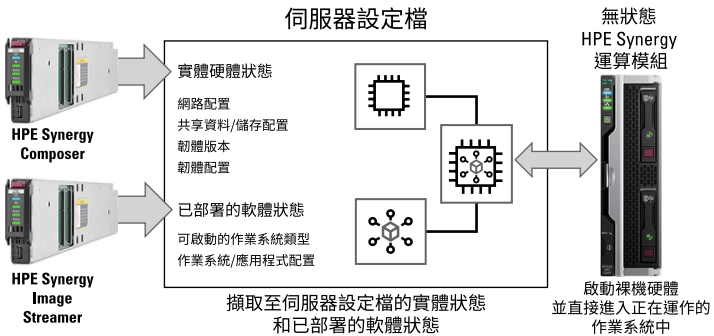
伺服器設定檔

HPE Synergy Composer

HPE Synergy Image Streamer

實體硬體狀態

網路配置
共享資料/儲存配置
韌體版本
韌體配置

已部署的軟體狀態

可啟動的作業系統類型
作業系統/應用程式配置

擷取至伺服器設定檔的實體狀態和已部署的軟體狀態

無狀態
HPE Synergy
運算模組

啟動裸機硬體
並直接進入正在運作的作業系統中